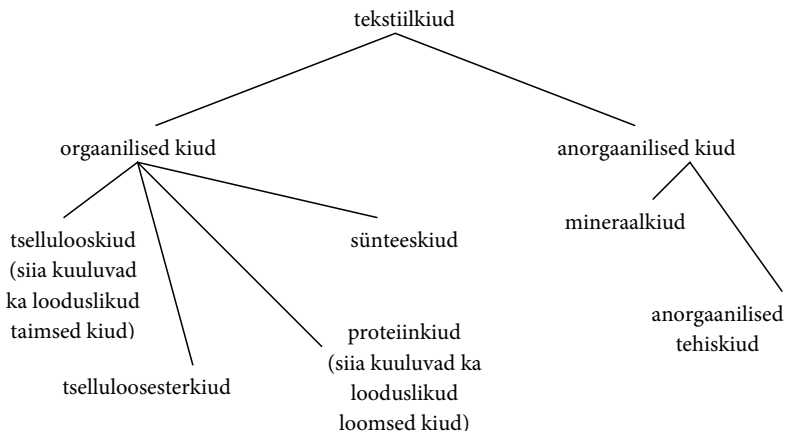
tekstiilkiud

orgaanilised kiud

anorgaanilised kiud

tsellulooskiud (siia kuuluvad ka looduslikud taimsed kiud)

sünteeskiud

tselluloosesterkiud

proteiinkiud (siia kuuluvad ka looduslikud loomsed kiud)

mineraalkiud

anorgaanilised tehiskiud